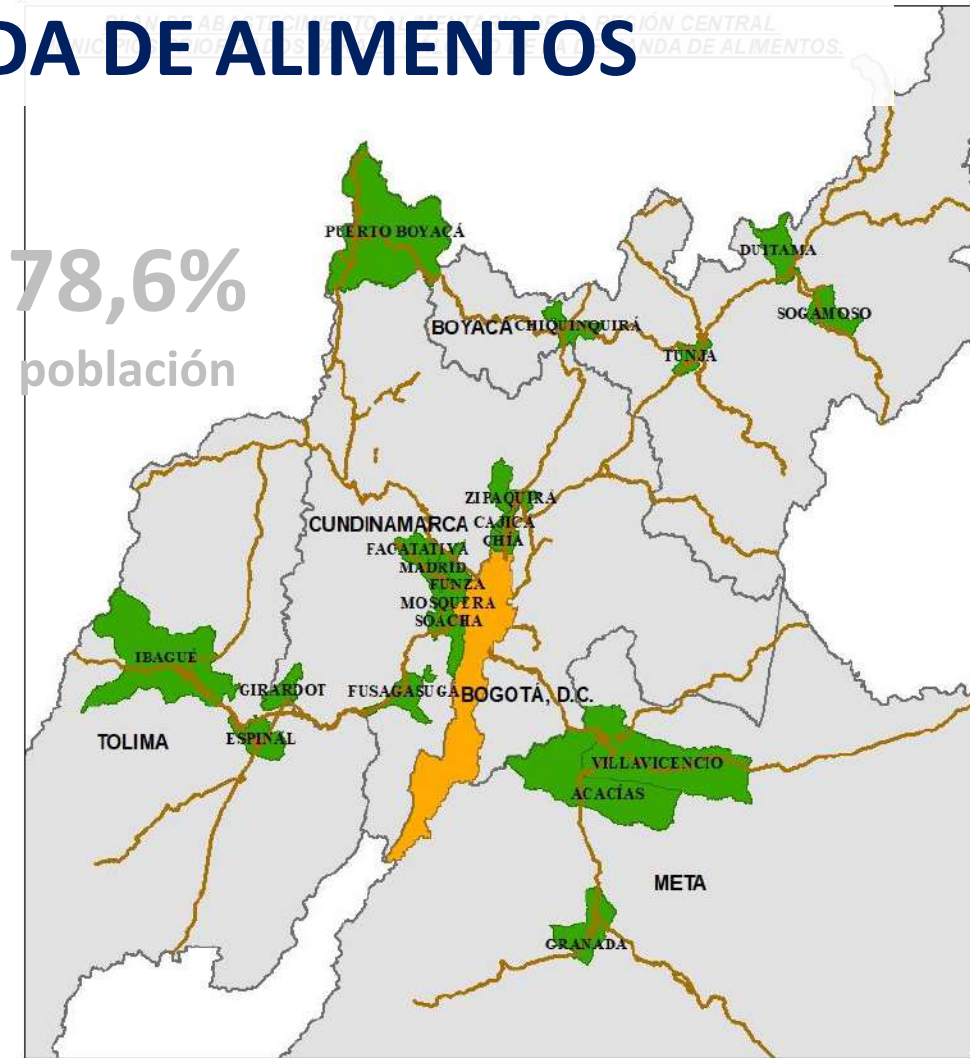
DA DE ALIMENTOS

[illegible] ABASTECIMIENTO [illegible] REGIÓN CENTRAL
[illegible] NDA DE ALIMENTOS.

78,6%
población

PUERTO BOYACÁ
DUITAMA
SOGAMOSO
BOYACA CHIQUINQUIRÁ
TUNJA
ZIPAQUIRÁ
CUNDINAMARCA CAJICA
CHIA
FACATATIVA
MADRID
FUNZA
MOSQUERA
SOACHA
IBAGUÉ
GIRARDOT
FUSAGASUGÁ
BOGOTÁ, D.C.
TOLIMA
ESPINAL
VILLAVICENCIO
ACACÍAS
META
GRANADA